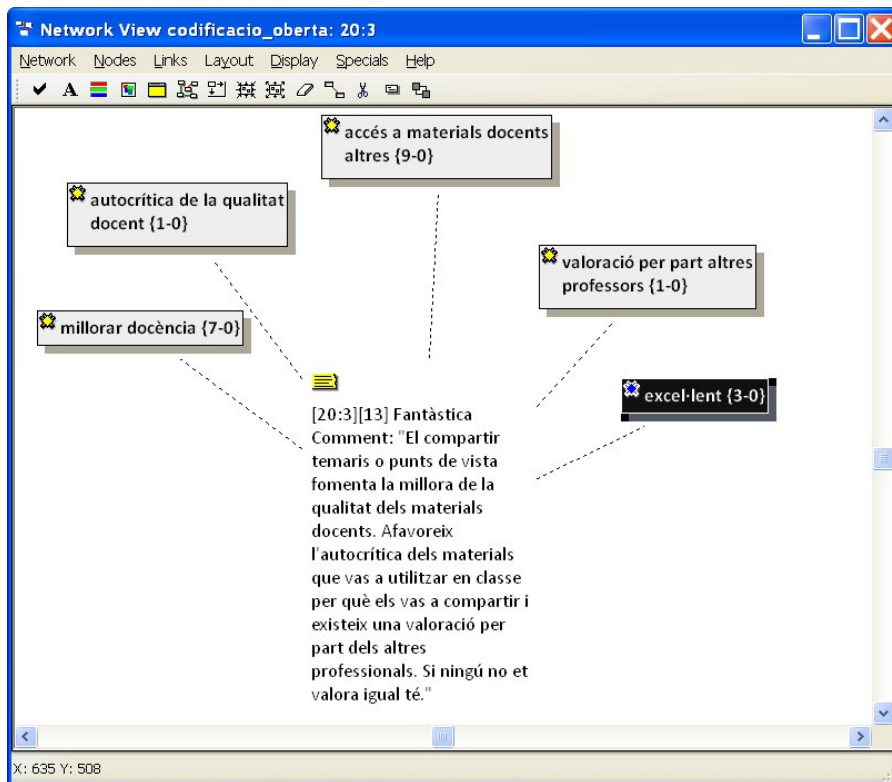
Network View codificacio_oberta: 20:3

Network Nodes Links Layout Display Specials Help

accés a materials docents altres {9-0}

autocrítica de la qualitat docent {1-0}

valoració per part altres professors {1-0}

millorar docència {7-0}

excel·lent {3-0}

[20:3][13] Fantàstica Comment: "El compartir temaris o punts de vista fomenta la millora de la qualitat dels materials docents. Afavoreix l'autocrítica dels materials que vas a utilitzar en classe per què els vas a compartir i existeix una valoració per part dels altres professionals. Si ningú no et valora igual té."

X: 635 Y: 508